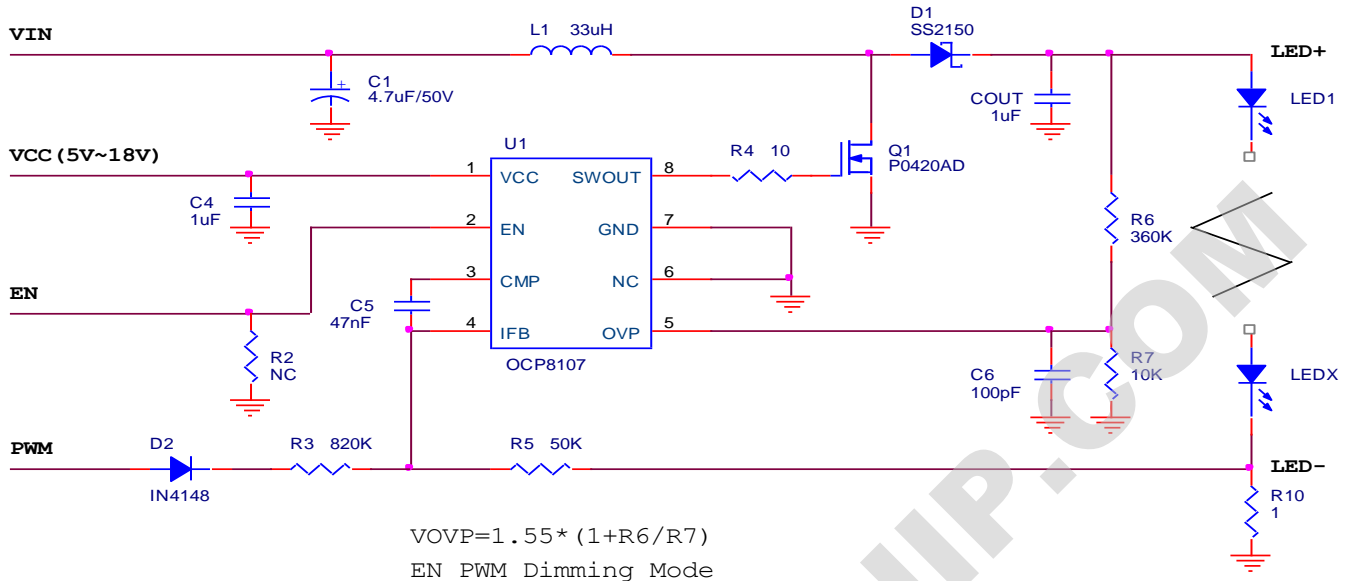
VIN

L1 33uH

D1
SS2150

LED+

C1
4.7uF/50V

COUT
1uF

LED1

U1

VCC(5V~18V)

1 VCC

SWOUT 8

R4 10

Q1
P0420AD

C4
1uF

2 EN

GND 7

R6
360K

3 CMP

NC 6

EN

C5
47nF

4 IFB

OVP 5

OCP8107

R2
NC

C6
100pF

R7
10K

LEDX

PWM

D2

R3 820K

R5 50K

LED-

IN4148

R10
1

VOVP=1.55*(1+R6/R7)

EN PWM Dimming Mode

IIP.COM